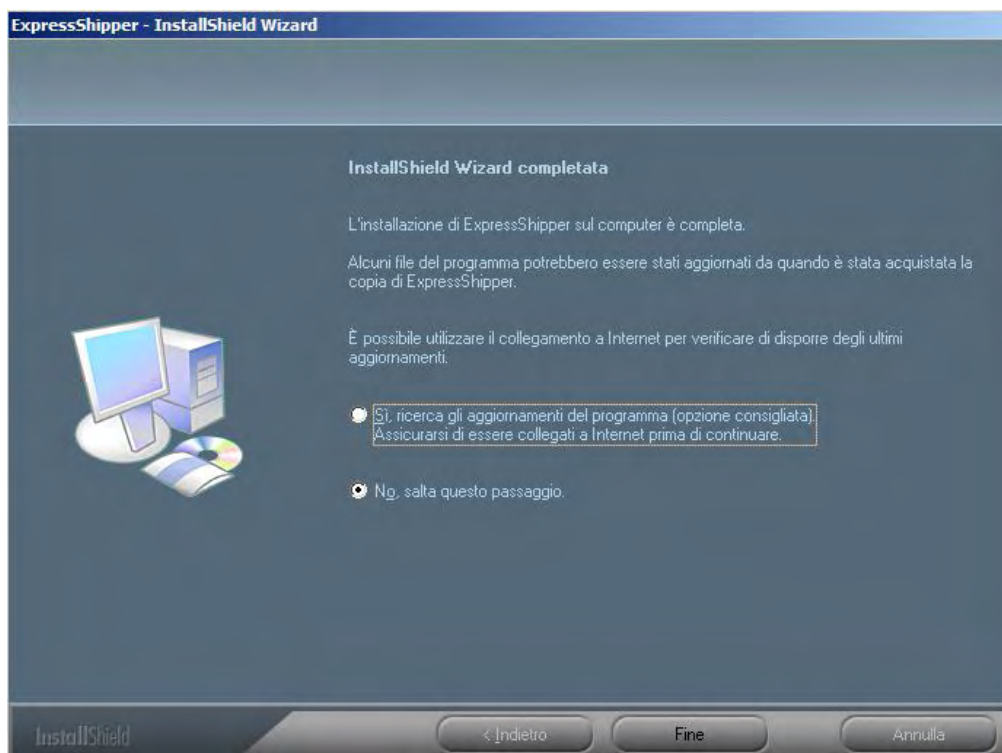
ExpressShipper - InstallShield Wizard

InstallShield Wizard completata

L'installazione di ExpressShipper sul computer è completa.

Alcuni file del programma potrebbero essere stati aggiornati da quando è stata acquistata la copia di ExpressShipper.

È possibile utilizzare il collegamento a Internet per verificare di disporre degli ultimi aggiornamenti.

Sì, ricerca gli aggiornamenti del programma (opzione consigliata). Assicurarsi di essere collegati a Internet prima di continuare.

No, salta questo passaggio.

InstallShield

< Indietro

Fine

Annulla